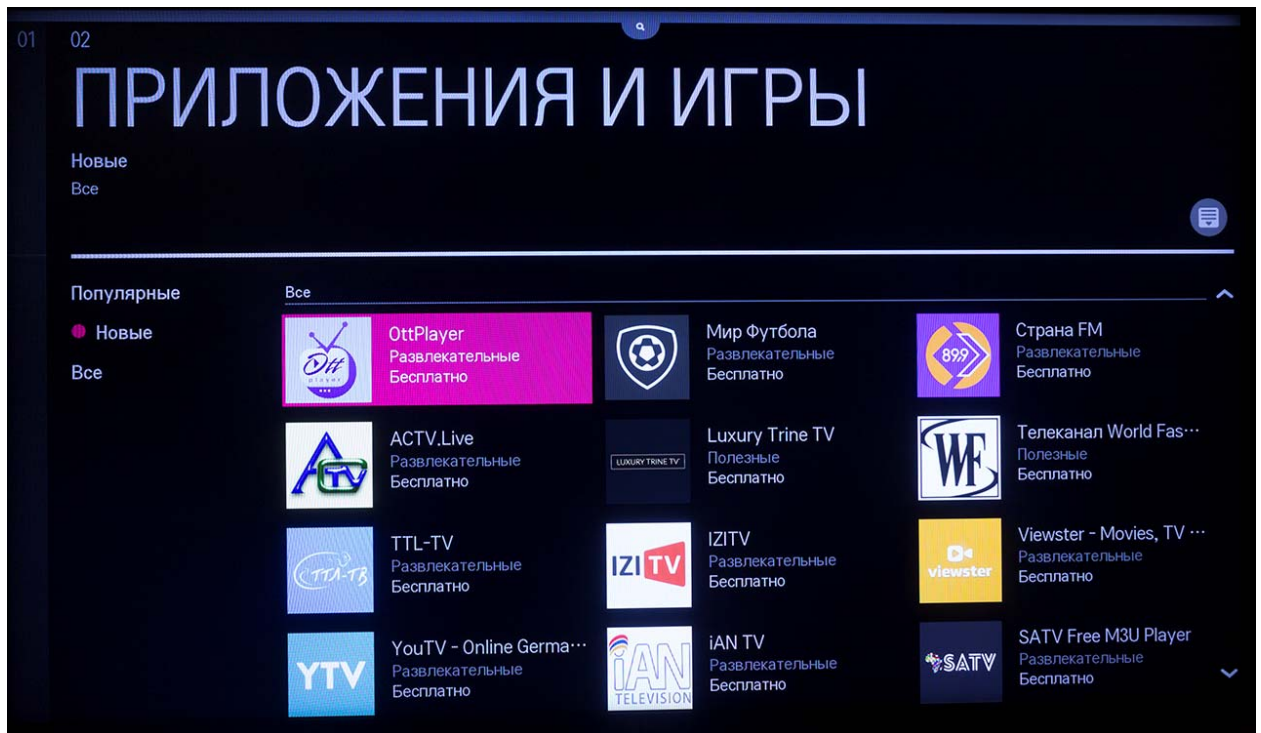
01 02
ПРИЛОЖЕНИЯ И ИГРЫ
Новые
Все

Популярные
Новые
Все

Все

Ott player
OttPlayer
Развлекательные
Бесплатно

Мир Футбола
Развлекательные
Бесплатно

89.9
Страна FM
Развлекательные
Бесплатно

ATV
ACTV.Live
Развлекательные
Бесплатно

LUXURY TRINE TV
Luxury Trine TV
Полезные
Бесплатно

WF
Телеканал World Fas…
Полезные
Бесплатно

ТТЛ-ТВ
TTL-TV
Развлекательные
Бесплатно

IZI TV
IZITV
Развлекательные
Бесплатно

viewster
Viewster - Movies, TV …
Развлекательные
Бесплатно

YTV
YouTV - Online Germa…
Развлекательные
Бесплатно

iAN TELEVISION
iAN TV
Развлекательные
Бесплатно

SATV
SATV Free M3U Player
Развлекательные
Бесплатно